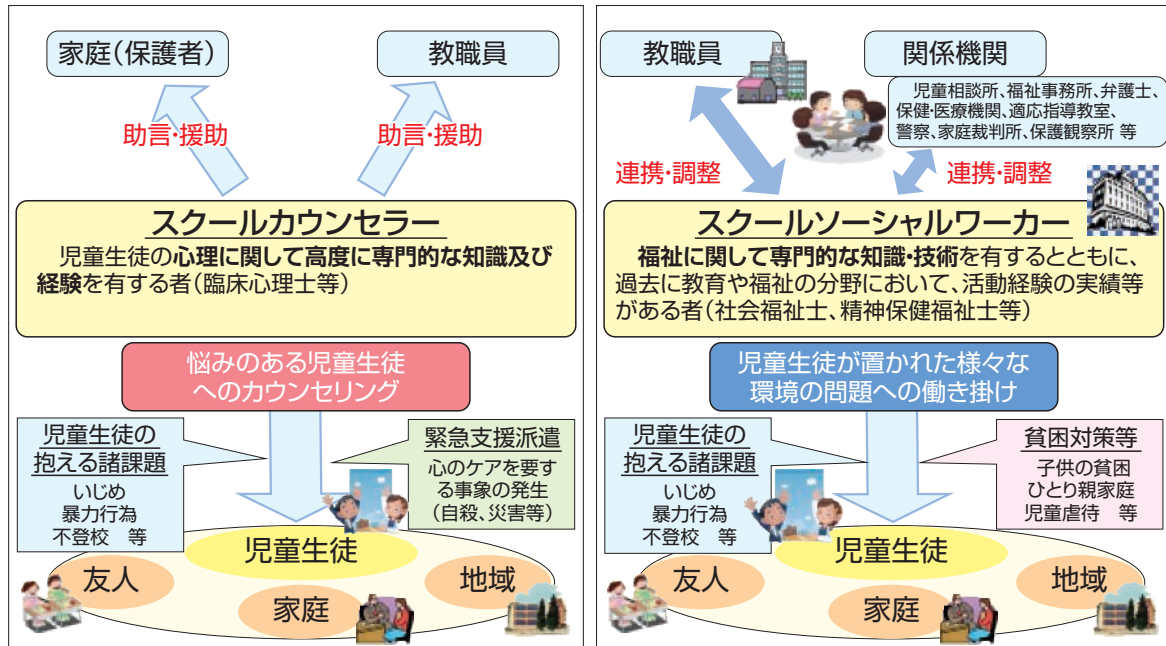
家庭（保護者）

教職員

助言・援助

助言・援助

スクールカウンセラー

児童生徒の心理に関して高度に専門的な知識及び経験を有する者（臨床心理士等）

悩みのある児童生徒へのカウンセリング

児童生徒の抱える諸課題
いじめ
暴力行為
不登校　等

緊急支援派遣
心のケアを要する事案の発生
（自殺、災害等）

児童生徒

友人

家庭

地域

教職員

関係機関

児童相談所、福祉事務所、弁護士、保健・医療機関、適応指導教室、警察、家庭裁判所、保護観察所 等

連携・調整

連携・調整

スクールソーシャルワーカー

福祉に関して専門的な知識・技術を有するとともに、過去に教育や福祉の分野において、活動経験の実績等がある者（社会福祉士、精神保健福祉士等）

児童生徒が置かれた様々な環境の問題への働き掛け

児童生徒の抱える諸課題
いじめ
暴力行為
不登校　等

貧困対策等
子供の貧困
ひとり親家庭
児童虐待　等

児童生徒

友人

家庭

地域